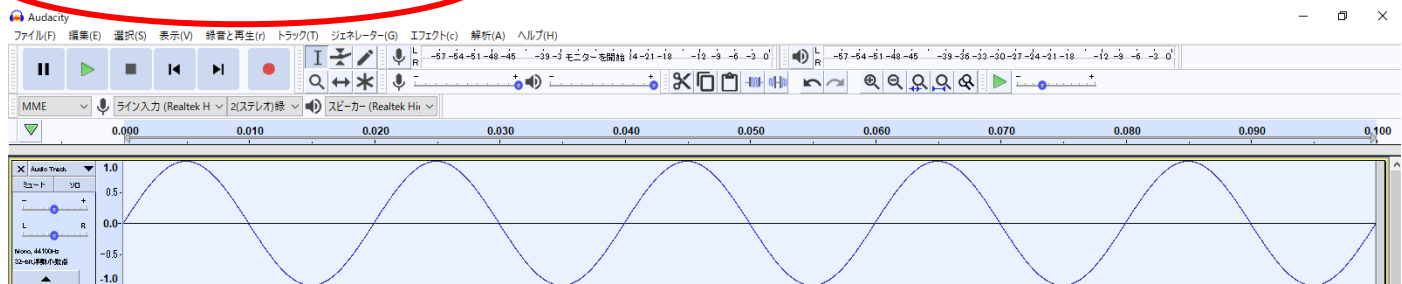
Audacity

ファイル(F) 編集(E) 選択(S) 表示(V) 録音と再生(r) トラック(T) ジェネレーター(G) エフェクト(c) 解析(A) ヘルプ(H)

L R -57 -54 -51 -48 -45 -39 -3 モニターを開始 14 -21 -18 -12 -9 -6 -3 0

L R -57 -54 -51 -48 -45 -39 -36 -33 -30 -27 -24 -21 -18 -12 -9 -6 -3 0

MME

ライン入力 (Realtek H

2(ステレオ)録

スピーカー (Realtek Hi

0.000 0.010 0.020 0.030 0.040 0.050 0.060 0.070 0.080 0.090 0.100

Audio Track

ミュート ソロ

L R

Mono, 44100Hz
32-bit 浮動小数点

1.0
0.5
0.0
-0.5
-1.0